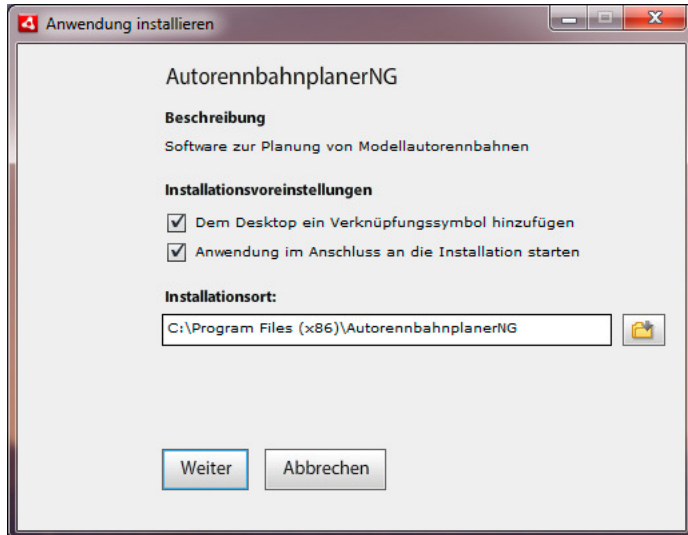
Anwendung installieren

AutorennbahnplanerNG

Beschreibung

Software zur Planung von Modellautorennbahnen

Installationsvoreinstellungen

Dem Desktop ein Verknüpfungssymbol hinzufügen

Anwendung im Anschluss an die Installation starten

Installationsort:

C:\Program Files (x86)\AutorennbahnplanerNG

Weiter

Abbrechen